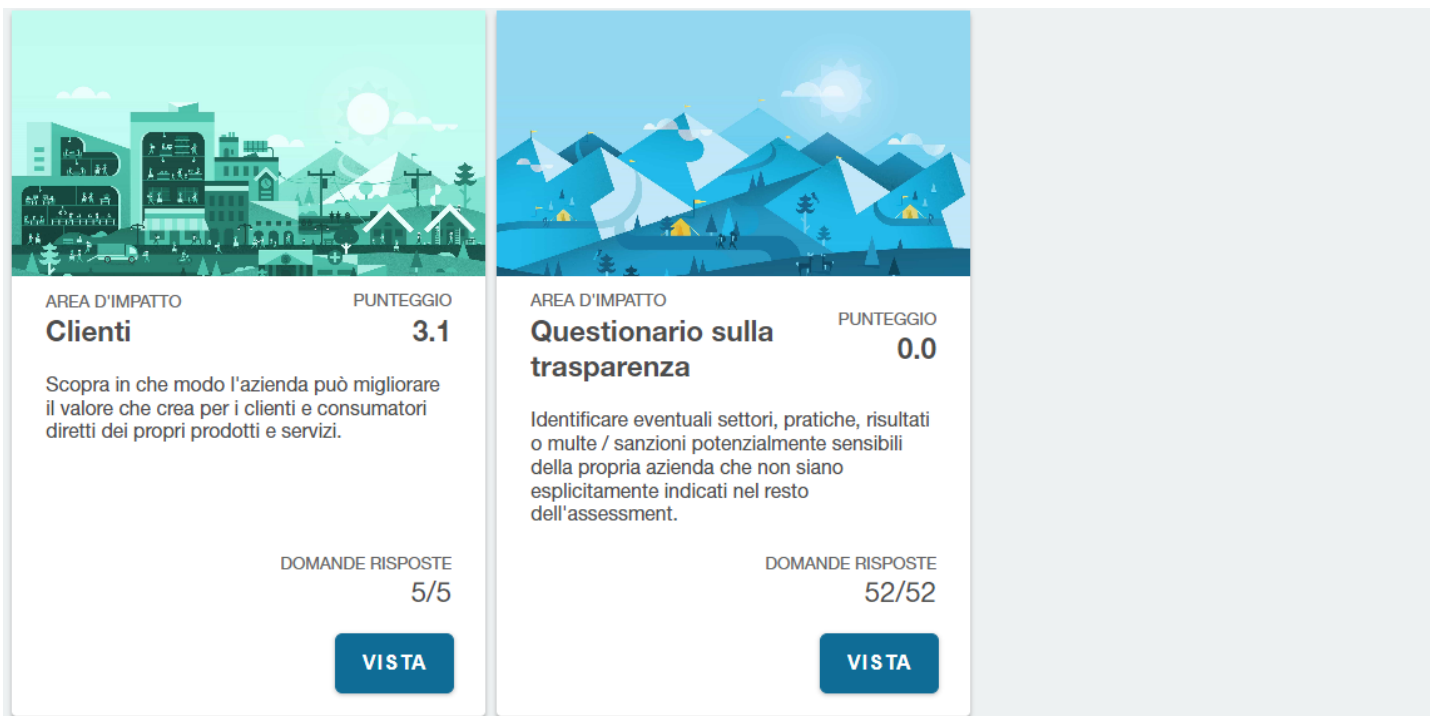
AREA D'IMPATTO
Clienti

PUNTEGGIO
3.1

Scopra in che modo l'azienda può migliorare il valore che crea per i clienti e consumatori diretti dei propri prodotti e servizi.

DOMANDE RISPOSTE
5/5

VISTA

AREA D'IMPATTO
Questionario sulla trasparenza

PUNTEGGIO
0.0

Identificare eventuali settori, pratiche, risultati o multe / sanzioni potenzialmente sensibili della propria azienda che non siano esplicitamente indicati nel resto dell'assessment.

DOMANDE RISPOSTE
52/52

VISTA